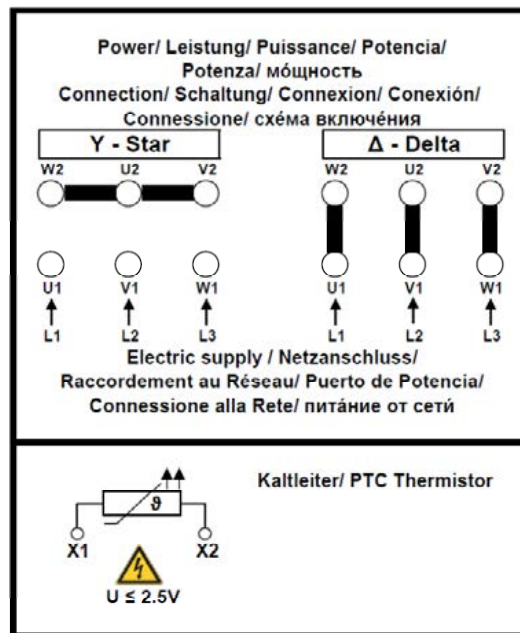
Power/ Leistung/ Puissance/ Potencia/ Potenza/ мóщность
Connection/ Schaltung/ Connexion/ Conexión/ Connessione/ схéма включéния

Y - Star

W2 U2 V2

U1 V1 W1

L1 L2 L3

Δ - Delta

W2 U2 V2

U1 V1 W1

L1 L2 L3

Electric supply / Netzanschluss/ Raccordement au Réseau/ Puerto de Potencia/ Connessione alla Rete/ питáние от сети́

Kaltleiter/ PTC Thermistor

$\vartheta$

X1 X2

U ≤ 2.5V